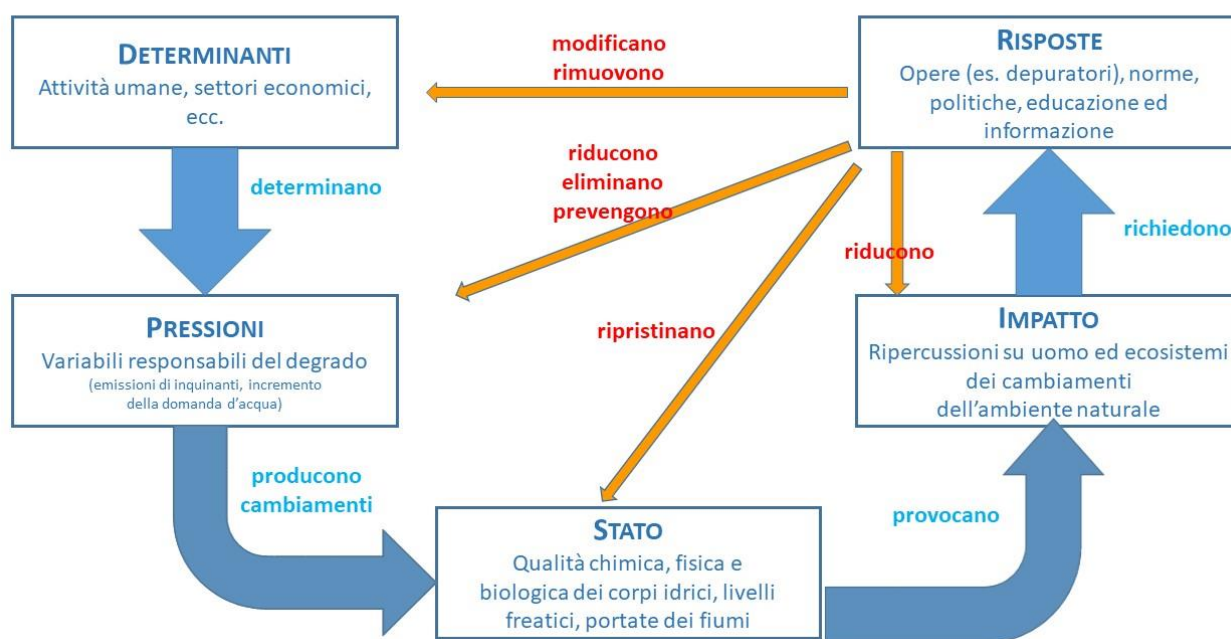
DETERMINANTI
Attività umane, settori economici, ecc.

modificano
rimuovono

RISPOSTE
Opere (es. depuratori), norme, politiche, educazione ed informazione

determinano

riducono
eliminano
prevengono

riducono

richiedono

PRESSIONI
Variabili responsabili del degrado
(emissioni di inquinanti, incremento della domanda d'acqua)

ripristinano

IMPATTO
Ripercussioni su uomo ed ecosistemi dei cambiamenti dell'ambiente naturale

producono
cambiamenti

provocano

STATO
Qualità chimica, fisica e biologica dei corpi idrici, livelli freatici, portate dei fiumi